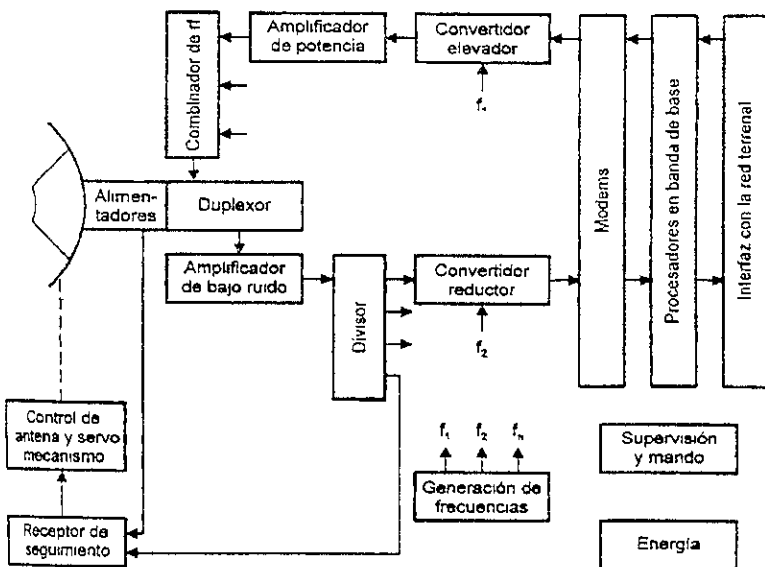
Combinador de rf

Amplificador de potencia

Convertidor elevador

$f_1$

Modems

Procesadores en banda de base

Interfaz con la red terrenal

Alimentadores

Duplexor

Amplificador de bajo ruido

Divisor

Convertidor reductor

$f_2$

Control de antena y servo mecanismo

$f_1$ $f_2$ $f_n$

Generación de frecuencias

Supervisión y mando

Receptor de seguimiento

Energía